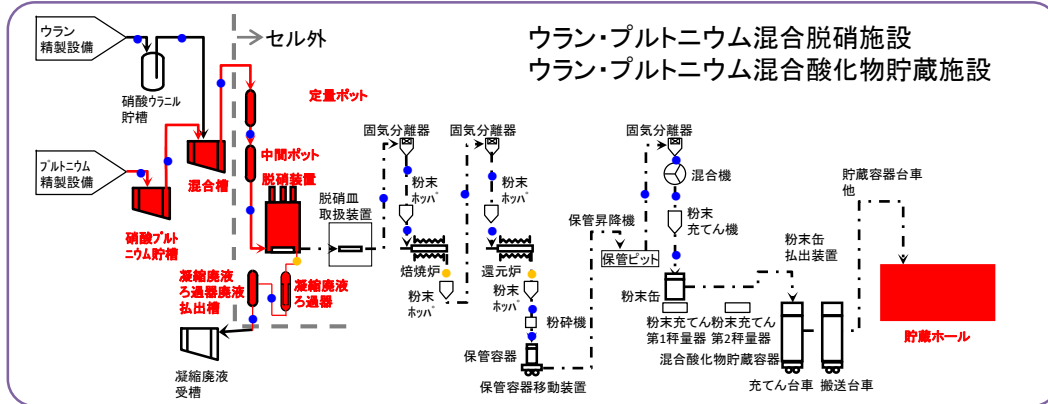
ウラン・プルトニウム混合脱硝施設
ウラン・プルトニウム混合酸化物貯蔵施設

ウラン精製設備
→セル外
硝酸ウラニル貯槽
定量ポット
プルトニウム精製設備
混合槽
中間ポット
脱硝装置
硝酸プルトニウム貯槽
固気分離器
固気分離器
固気分離器
粉末ホッパ
粉末ホッパ
混合機
脱硝皿取扱装置
粉末ホッパ
粉末充てん機
保管昇降機
貯蔵容器台車他
焙焼炉
還元炉
保管ピット
粉末缶払出装置
凝縮廃液ろ過器廃液払出槽
凝縮廃液ろ過器
粉末ホッパ
粉末ホッパ
粉末缶
粉砕機
粉末充てん第1秤量器
粉末充てん第2秤量器
貯蔵ホール
保管容器
混合酸化物貯蔵容器
凝縮廃液受槽
保管容器移動装置
充てん台車
搬送台車